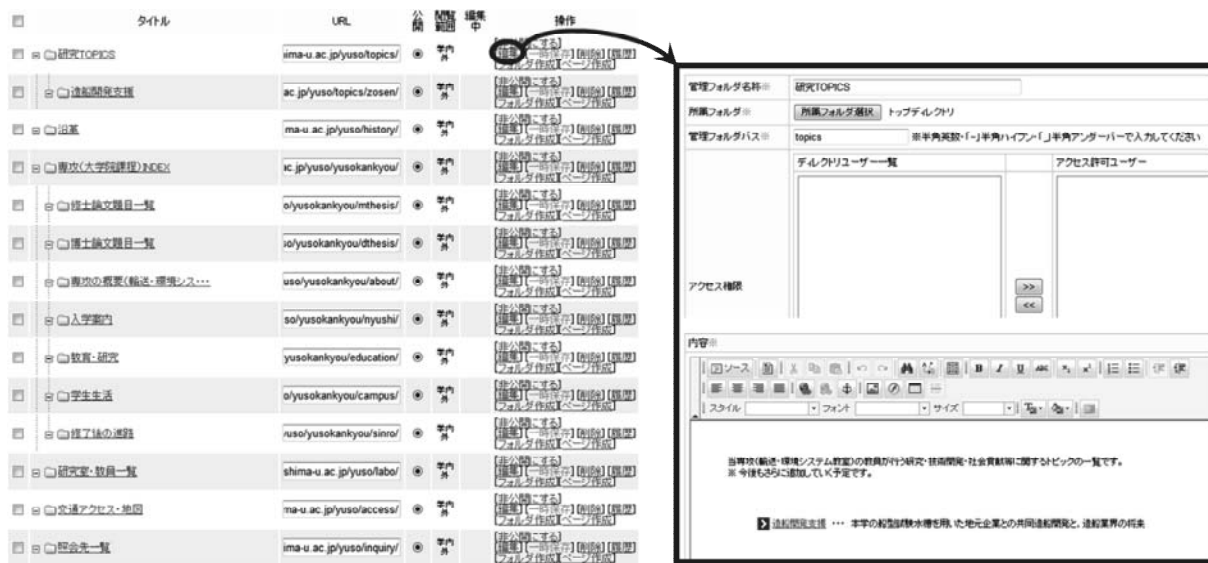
| | タイトル | URL | 公開 | 閲覧範囲 | 編集中 | 操作 |
|---|---|---|---|---|---|---|
| | 研究TOPICS | ima-u.ac.jp/yuso/topics/ | ◉ | 学内外 | | [非公開にする] [編集][一時保存][削除][履歴] [フォルダ作成][ページ作成] |
| | 造船開発支援 | ac.jp/yuso/topics/zosen/ | ◉ | 学内外 | | [非公開にする] [編集][一時保存][削除][履歴] [フォルダ作成][ページ作成] |
| | 沿革 | ma-u.ac.jp/yuso/history/ | ◉ | 学内外 | | [非公開にする] [編集][一時保存][削除][履歴] [フォルダ作成][ページ作成] |
| | 専攻(大学院課程)INDEX | ac.jp/yuso/yusokankyou/ | ◉ | 学内外 | | [非公開にする] [編集][一時保存][削除][履歴] [フォルダ作成][ページ作成] |
| | 修士論文題目一覧 | o/yusokankyou/mthesis/ | ◉ | 学内外 | | [非公開にする] [編集][一時保存][削除][履歴] [フォルダ作成][ページ作成] |
| | 博士論文題目一覧 | so/yusokankyou/dthesis/ | ◉ | 学内外 | | [非公開にする] [編集][一時保存][削除][履歴] [フォルダ作成][ページ作成] |
| | 専攻の概要(輸送・環境シス… | uso/yusokankyou/about/ | ◉ | 学内外 | | [非公開にする] [編集][一時保存][削除][履歴] [フォルダ作成][ページ作成] |
| | 入学案内 | so/yusokankyou/nyushi/ | ◉ | 学内外 | | [非公開にする] [編集][一時保存][削除][履歴] [フォルダ作成][ページ作成] |
| | 教育・研究 | yusokankyou/education/ | ◉ | 学内外 | | [非公開にする] [編集][一時保存][削除][履歴] [フォルダ作成][ページ作成] |
| | 学生生活 | o/yusokankyou/campus/ | ◉ | 学内外 | | [非公開にする] [編集][一時保存][削除][履歴] [フォルダ作成][ページ作成] |
| | 修了後の進路 | /uso/yusokankyou/sinro/ | ◉ | 学内外 | | [非公開にする] [編集][一時保存][削除][履歴] [フォルダ作成][ページ作成] |
| | 研究室・教員一覧 | shima-u.ac.jp/yuso/labo/ | ◉ | 学内外 | | [非公開にする] [編集][一時保存][削除][履歴] [フォルダ作成][ページ作成] |
| | 交通アクセス・地図 | ma-u.ac.jp/yuso/access/ | ◉ | 学内外 | | [非公開にする] [編集][一時保存][削除][履歴] [フォルダ作成][ページ作成] |
| | 照会先一覧 | ima-u.ac.jp/yuso/inquiry/ | ◉ | 学内外 | | [非公開にする] [編集][一時保存][削除][履歴] [フォルダ作成][ページ作成] |

管理フォルダ名称※ 研究TOPICS
所属フォルダ※ 所属フォルダ選択 トップディレクトリ
管理フォルダパス※ topics ※半角英数・「-」半角ハイフン・「_」半角アンダーバーで入力してください
アクセス権限 ディレクトリユーザー一覧 >> << アクセス許可ユーザー
内容※
ソース スタイル フォント サイズ

当専攻(輸送・環境システム教室)の教員が行う研究・技術開発・社会貢献等に関するトピックの一覧です。
※ 今後もさらに追加していく予定です。

造船開発支援 … 本学の船型試験水槽を用いた地元企業との共同造船開発と、造船業界の将来